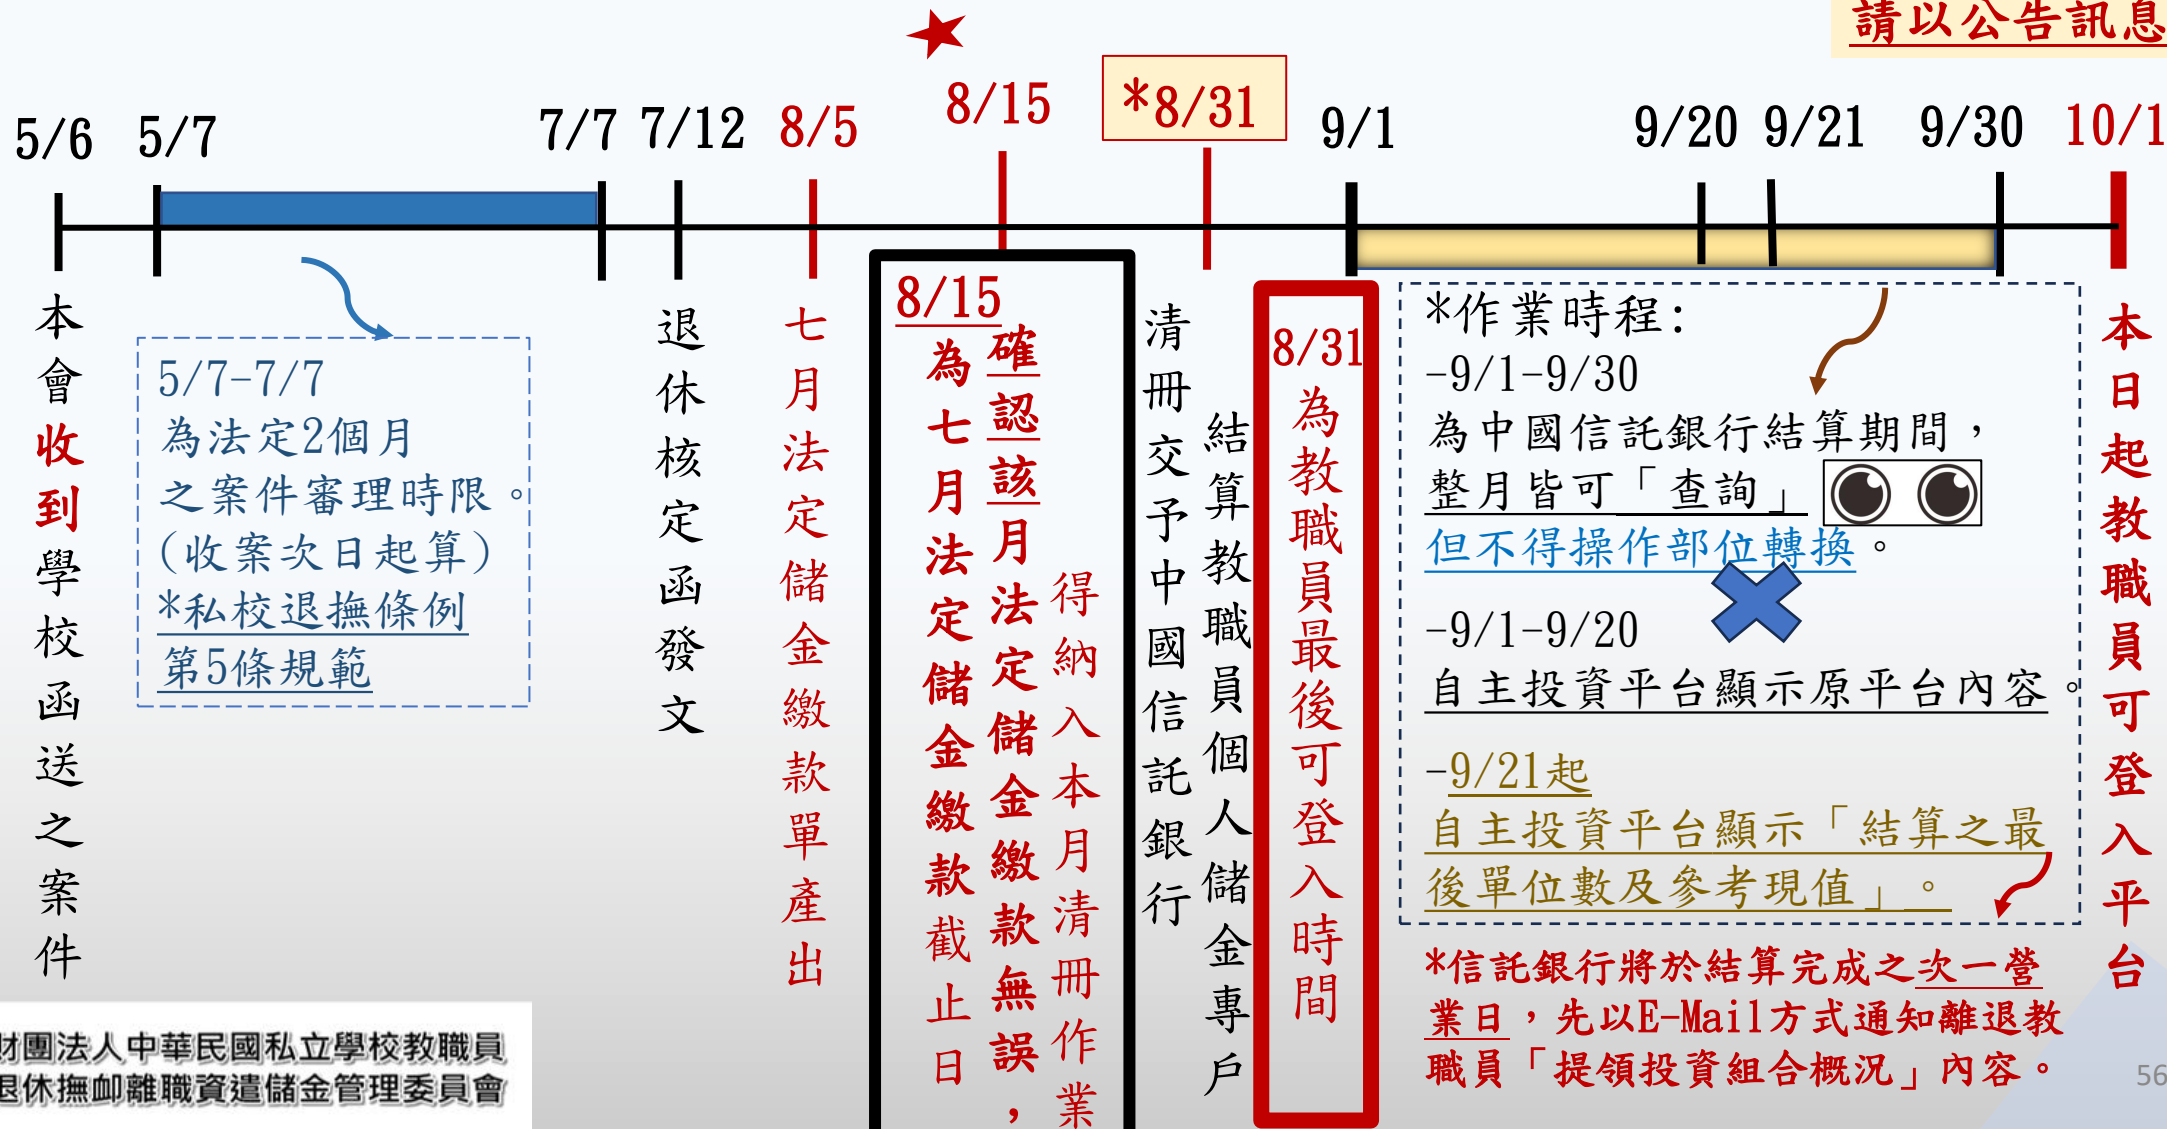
請以公告訊息

5/6 5/7 7/7 7/12 8/5 8/15 *8/31 9/1 9/20 9/21 9/30 10/1

本會收到學校函送之案件

5/7-7/7
為法定2個月之案件審理時限。(收案次日起算)
*私校退撫條例第5條規範

退休核定函發文

七月法定儲金繳款單產出

8/15
為七月法定儲金繳款截止日
確認該月法定儲金繳款無誤，得納入本月清冊作業

清冊交予中國信託銀行

結算教職員個人儲金專戶

8/31
為教職員最後可登入時間

*作業時程：
-9/1-9/30
為中國信託銀行結算期間，整月皆可「查詢」
但不得操作部位轉換。
-9/1-9/20
自主投資平台顯示原平台內容。
-9/21起
自主投資平台顯示「結算之最後單位數及參考現值」。

*信託銀行將於結算完成之次一營業日，先以E-Mail方式通知離退教職員「提領投資組合概況」內容。

本日起教職員可登入平台

財團法人中華民國私立學校教職員退休撫卹離職資遣儲金管理委員會

56